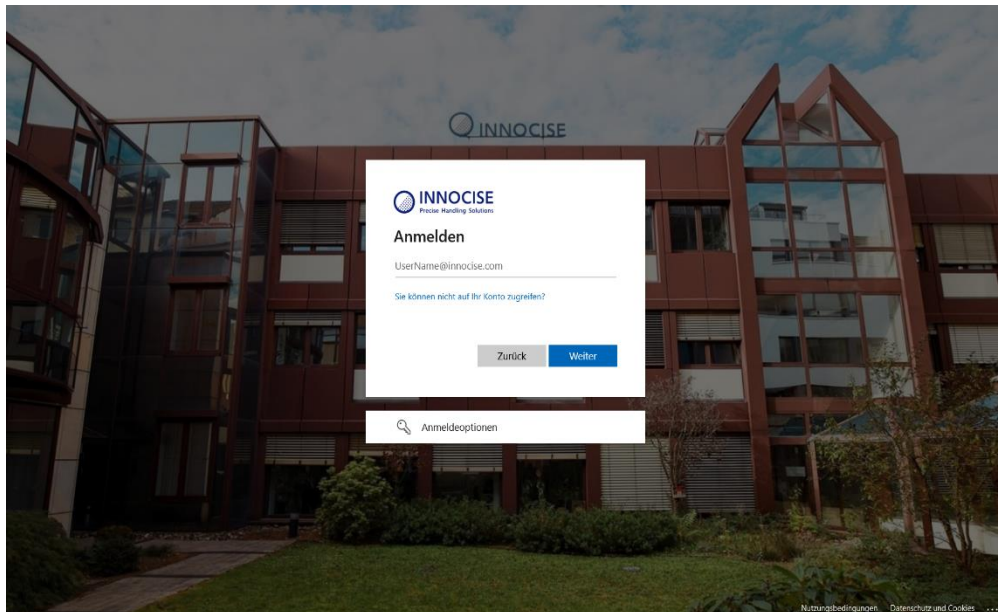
INNOCISE

INNOCISE
Precise Handling Solutions

Anmelden

UserName@innocise.com

Sie können nicht auf Ihr Konto zugreifen?

Zurück Weiter

Anmeldeoptionen

Nutzungsbedingungen Datenschutz und Cookies ...